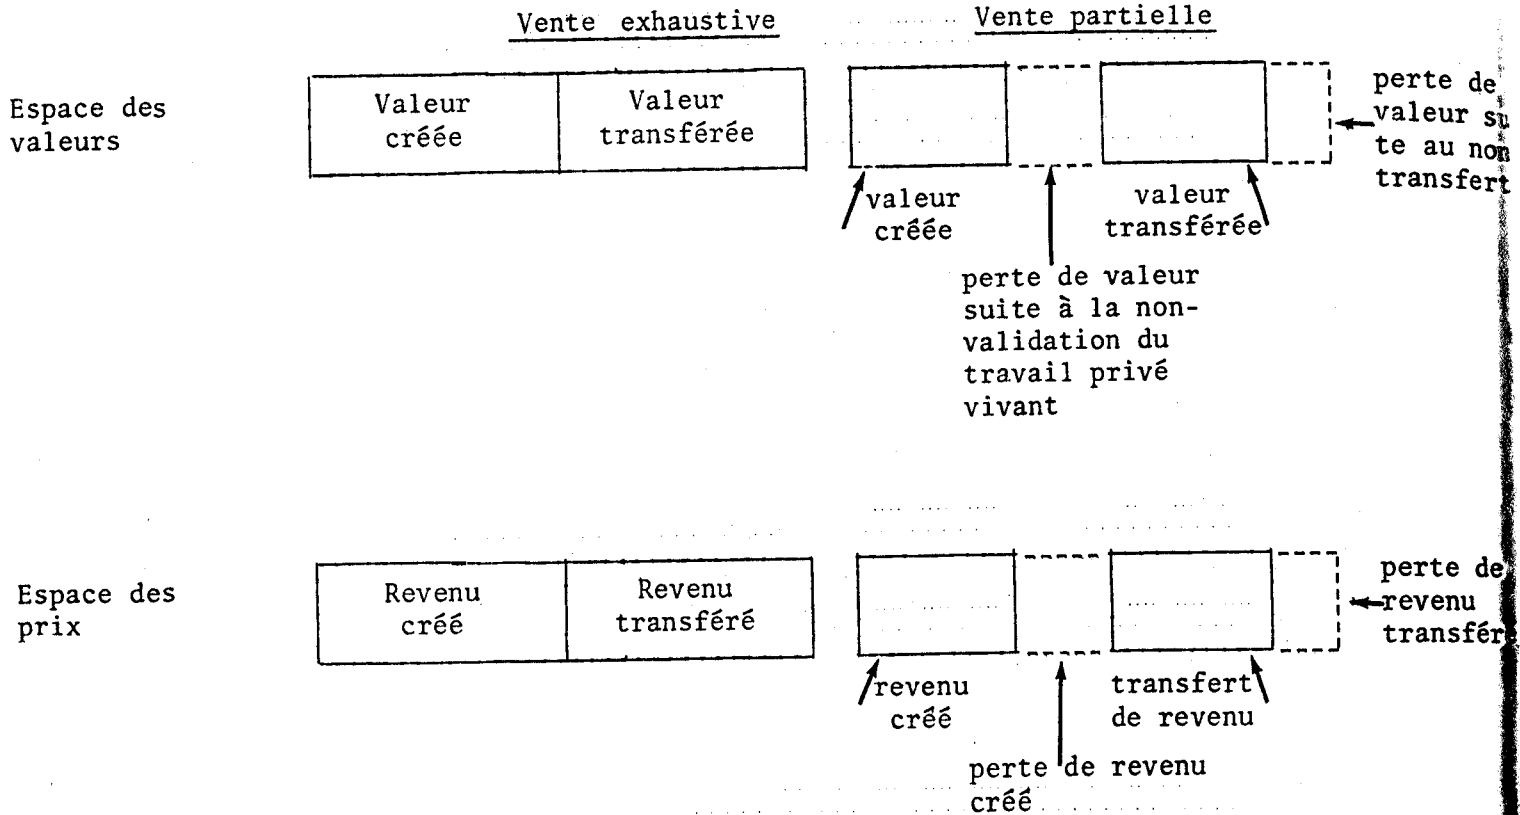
Vente exhaustive

Vente partielle

Espace des valeurs

Valeur créée

Valeur transférée

perte de valeur su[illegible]te au non transfert

valeur créée

valeur transférée

perte de valeur suite à la non-validation du travail privé vivant

Espace des prix

Revenu créé

Revenu transféré

perte de revenu transfér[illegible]

revenu créé

transfert de revenu

perte de revenu créé